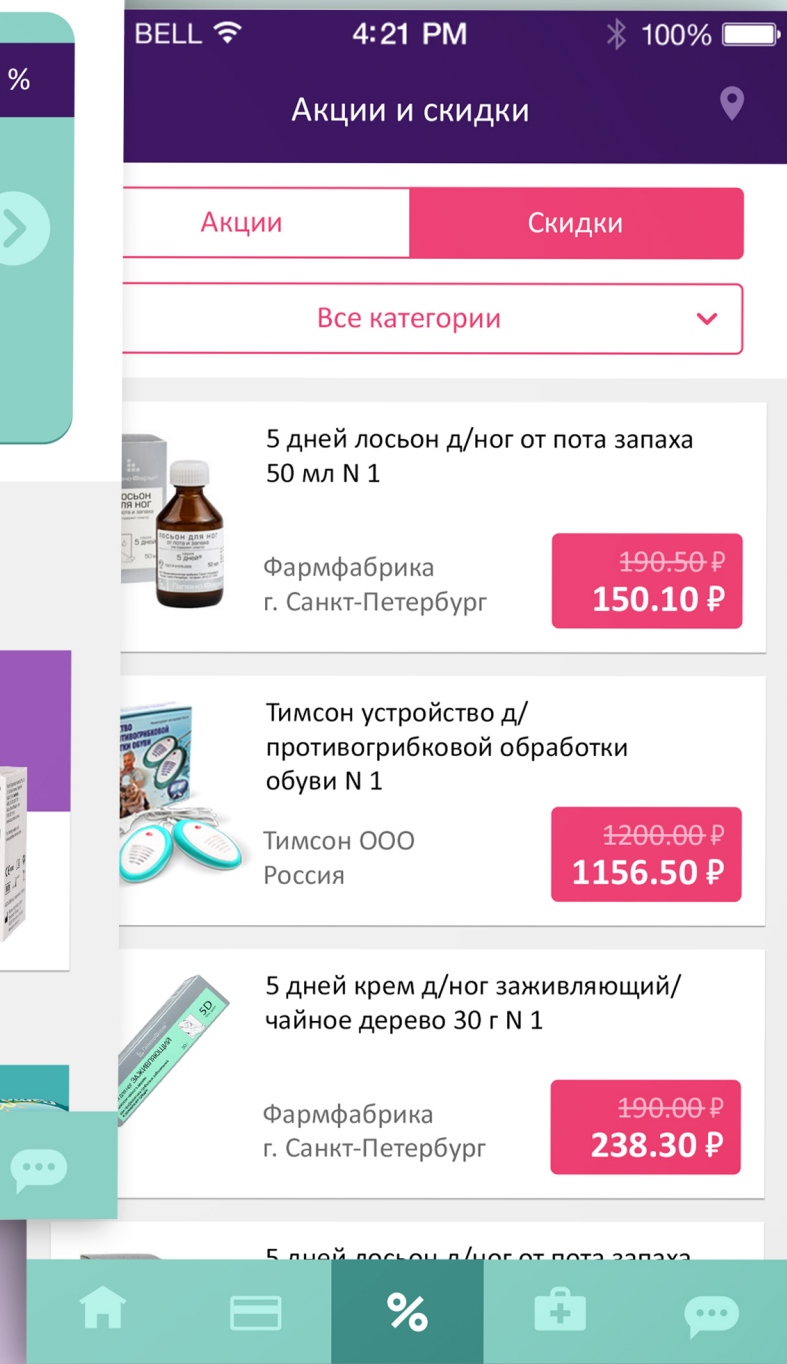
%

BELL 4:21 PM 100%

Акции и скидки

Акции
Скидки

Все категории

ЛОСЬОН ДЛЯ НОГ

5 дней лосьон д/ног от пота запаха 50 мл N 1

Фармфабрика
г. Санкт-Петербург

~~190.50 ₽~~
150.10 ₽

Тимсон устройство д/противогрибковой обработки обуви N 1

Тимсон ООО
Россия

~~1200.00 ₽~~
1156.50 ₽

5 дней крем д/ног заживляющий/чайное дерево 30 г N 1

Фармфабрика
г. Санкт-Петербург

~~190.00 ₽~~
238.30 ₽

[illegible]

%